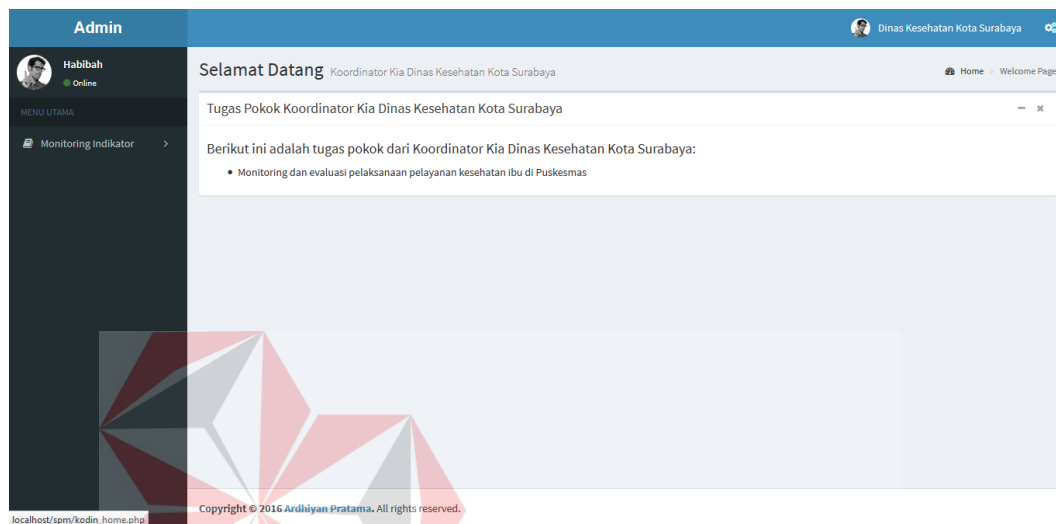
Admin

Dinas Kesehatan Kota Surabaya

Habibah
Online

MENU UTAMA

Monitoring Indikator

Selamat Datang Koordinator Kia Dinas Kesehatan Kota Surabaya

Home > Welcome Page

Tugas Pokok Koordinator Kia Dinas Kesehatan Kota Surabaya

Berikut ini adalah tugas pokok dari Koordinator Kia Dinas Kesehatan Kota Surabaya:

• Monitoring dan evaluasi pelaksanaan pelayanan kesehatan ibu di Puskesmas

Copyright © 2016 Ardhiyan Pratama. All rights reserved.

localhost/spm/kodin_home.php